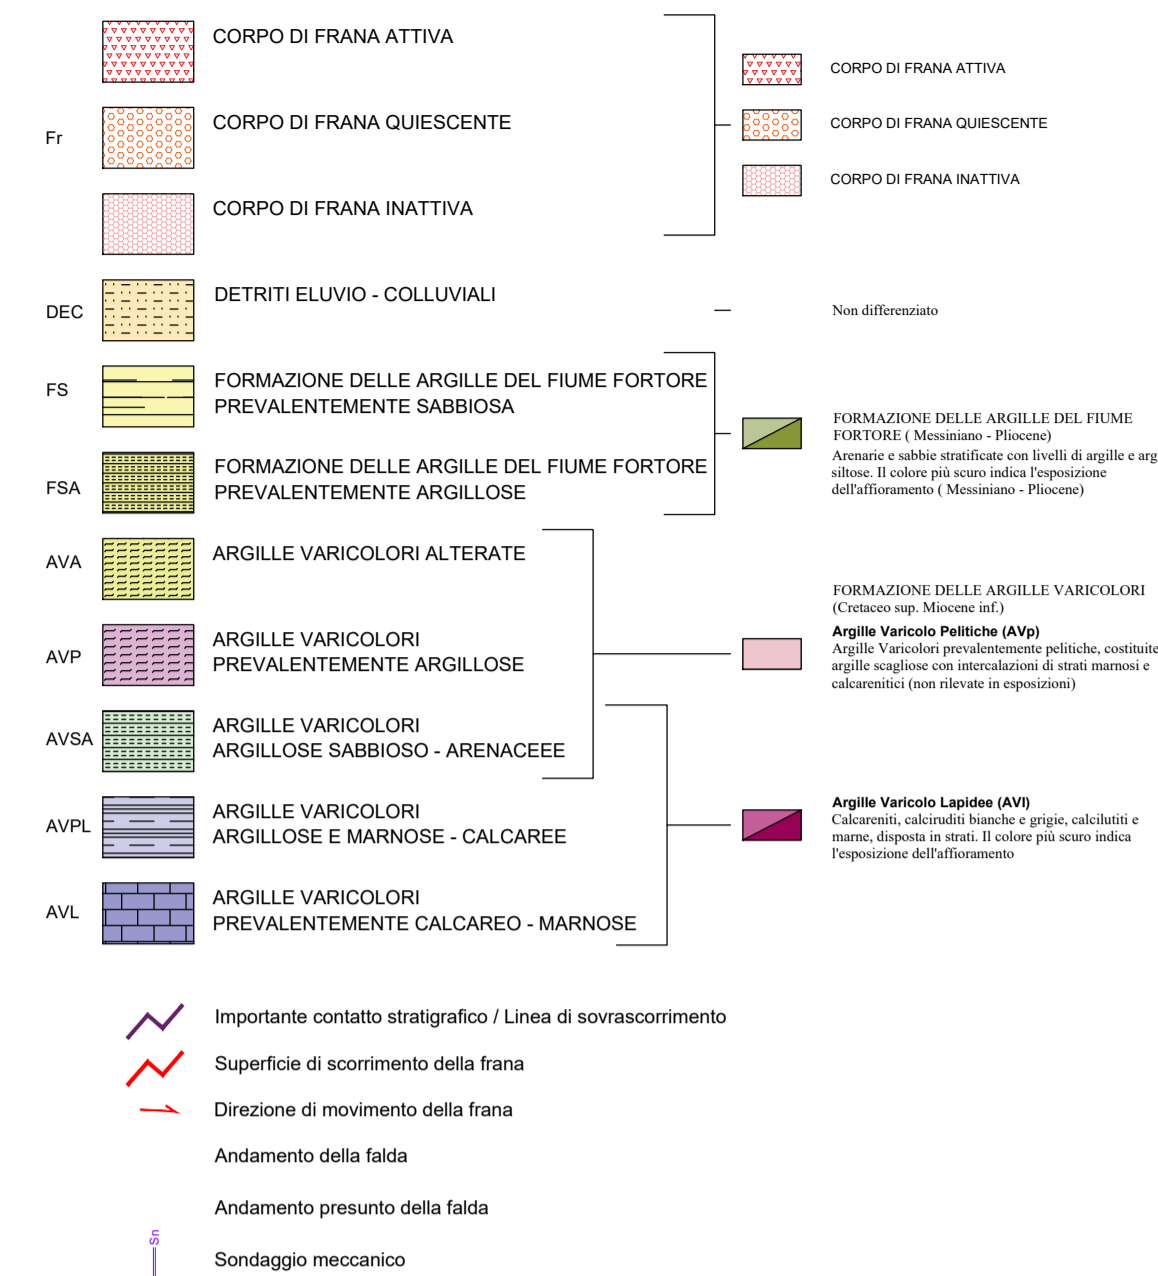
CORPO DI FRANA ATTIVA

Fr

CORPO DI FRANA QUIESCENTE

CORPO DI FRANA INATTIVA

CORPO DI FRANA ATTIVA

CORPO DI FRANA QUIESCENTE

CORPO DI FRANA INATTIVA

DEC

DETRITI ELUVIO - COLLUVIALI

Non differenziato

FS

FORMAZIONE DELLE ARGILLE DEL FIUME FORTORE PREVALENTEMENTE SABBIOSA

FSA

FORMAZIONE DELLE ARGILLE DEL FIUME FORTORE PREVALENTEMENTE ARGILLOSE

FORMAZIONE DELLE ARGILLE DEL FIUME FORTORE ( Messiniano - Pliocene)

Arenarie e sabbie stratificate con livelli di argille e arg siltose. Il colore più scuro indica l'esposizione dell'affioramento ( Messiniano - Pliocene)

AVA

ARGILLE VARICOLORI ALTERATE

AVP

ARGILLE VARICOLORI PREVALENTEMENTE ARGILLOSE

FORMAZIONE DELLE ARGILLE VARICOLORI (Cretaceo sup. Miocene inf.)

Argille Varicolo Pelitiche (AVp)
Argille Varicolori prevalentemente pelitiche, costituite argille scagliose con intercalazioni di strati marnosi e calcarenitici (non rilevate in esposizioni)

AVSA

ARGILLE VARICOLORI ARGILLOSE SABBIOSO - ARENACEEE

AVPL

ARGILLE VARICOLORI ARGILLOSE E MARNOSE - CALCAREE

Argille Varicolo Lapidee (AVl)
Calcareniti, calciruditi bianche e grigie, calcilutiti e marne, disposta in strati. Il colore più scuro indica l'esposizione dell'affioramento

AVL

ARGILLE VARICOLORI PREVALENTEMENTE CALCAREO - MARNOSE

Importante contatto stratigrafico / Linea di sovrascorrimento

Superficie di scorrimento della frana

Direzione di movimento della frana

Andamento della falda

Andamento presunto della falda

Sn

Sondaggio meccanico